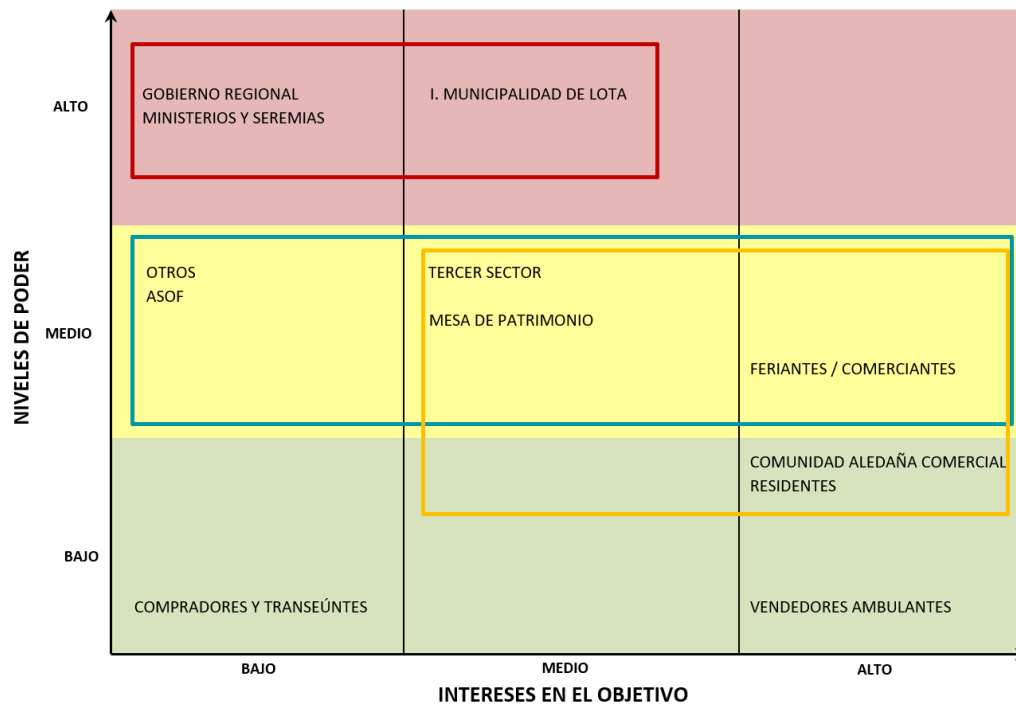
NIVELES DE PODER

ALTO

GOBIERNO REGIONAL
MINISTERIOS Y SEREMIAS

I. MUNICIPALIDAD DE LOTA

MEDIO

OTROS
ASOF

TERCER SECTOR

MESA DE PATRIMONIO

FERIANTES / COMERCIANTES

COMUNIDAD ALEDAÑA COMERCIAL
RESIDENTES

BAJO

COMPRADORES Y TRANSEÚNTES

VENDEDORES AMBULANTES

BAJO

MEDIO

ALTO

INTERESES EN EL OBJETIVO